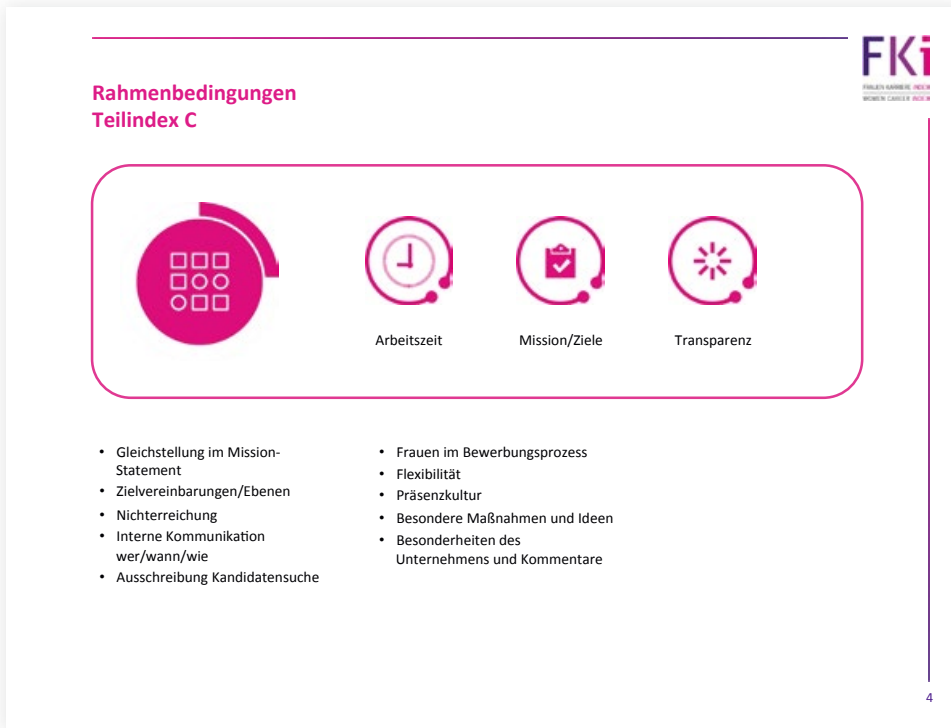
FKi
FRAUEN KARRIERE INDEX
WOMEN CAREER INDEX

Rahmenbedingungen
Teilindex C

Arbeitszeit

Mission/Ziele

Transparenz

- Gleichstellung im Mission-Statement
- Zielvereinbarungen/Ebenen
- Nichterreichung
- Interne Kommunikation wer/wann/wie
- Ausschreibung Kandidatensuche

- Frauen im Bewerbungsprozess
- Flexibilität
- Präsenzkultur
- Besondere Maßnahmen und Ideen
- Besonderheiten des Unternehmens und Kommentare

4